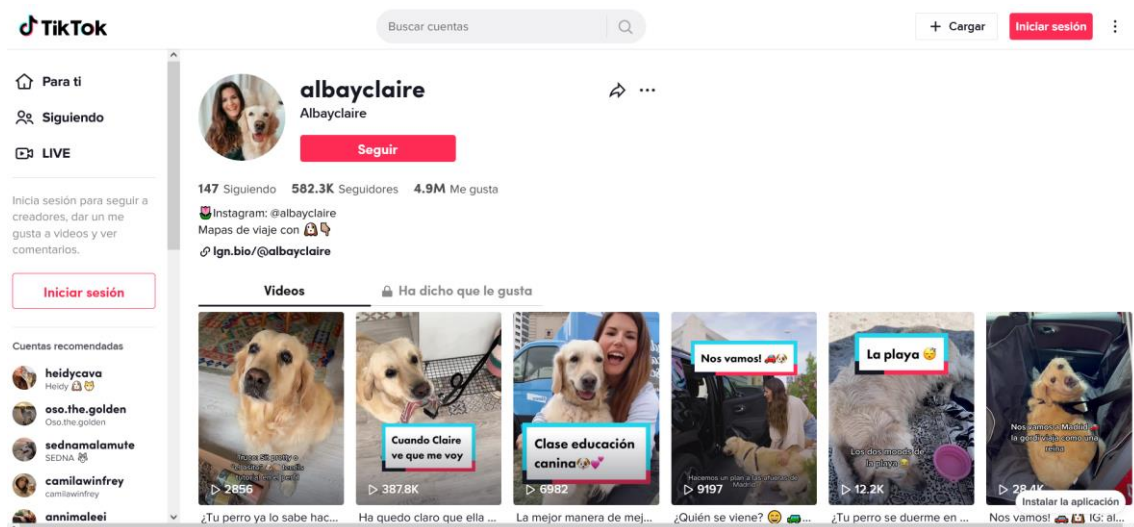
TikTok

Buscar cuentas

+ Cargar

Iniciar sesión

Para ti

Siguiendo

LIVE

Inicia sesión para seguir a creadores, dar un me gusta a videos y ver comentarios.

Iniciar sesión

Cuentas recomendadas

heidycava
Heidy

oso.the.golden
Oso.the.golden

sednamalamute
SEDNA

camilawinfrey
camilawinfrey

annimaleei

albayclaire
Albayclaire

Seguir

147 Siguiendo 582.3K Seguidores 4.9M Me gusta

Instagram: @albayclaire
Mapas de viaje con

lgn.bio/@albayclaire

Videos

Ha dicho que le gusta

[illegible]
2856
¿Tu perro ya lo sabe hac...

Cuando Claire ve que me voy
387.8K
Ha quedado claro que ella ...

Clase educación canina
6982
La mejor manera de mej...

Nos vamos!
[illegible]
9197
¿Quién se viene?

La playa
Los dos moods de la playa
12.2K
¿Tu perro se duerme en ...

Nos vamos a Madrid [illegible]
28.4K
Nos vamos! IG: al...

Instalar la aplicación